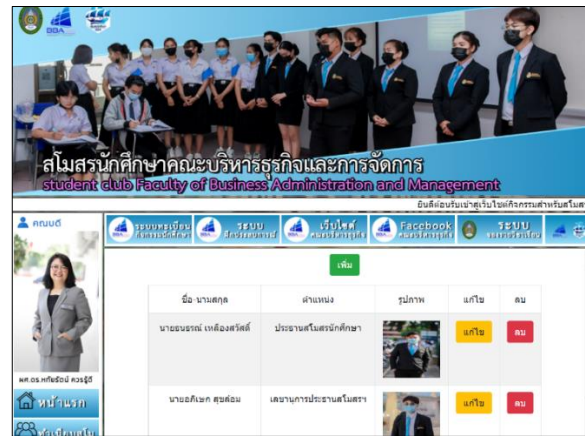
BBA

สโมสรนักศึกษาคณะบริหารธุรกิจและการจัดการ
student club Faculty of Business Administration and Management

ยินดีต้อนรับเข้าสู่เว็บไซต์กิจกรรมสำหรับสโมส

คณบดี

ผศ.ดร.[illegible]

หน้าแรก

ระบบลงทะเบียน
ระบบ
เว็บไซต์
Facebook
ระบบ

เพิ่ม

| ชื่อ-นามสกุล | ตำแหน่ง | รูปภาพ | แก้ไข | ลบ |
|---|---|---|---|---|
| นายธนธรณ์ เหลืองสวัสดิ์ | ประธานสโมสรนักศึกษา | | แก้ไข | ลบ |
| นายอภิเษก สุขต้อม | เลขานุการประธานสโมสรฯ | | แก้ไข | ลบ |